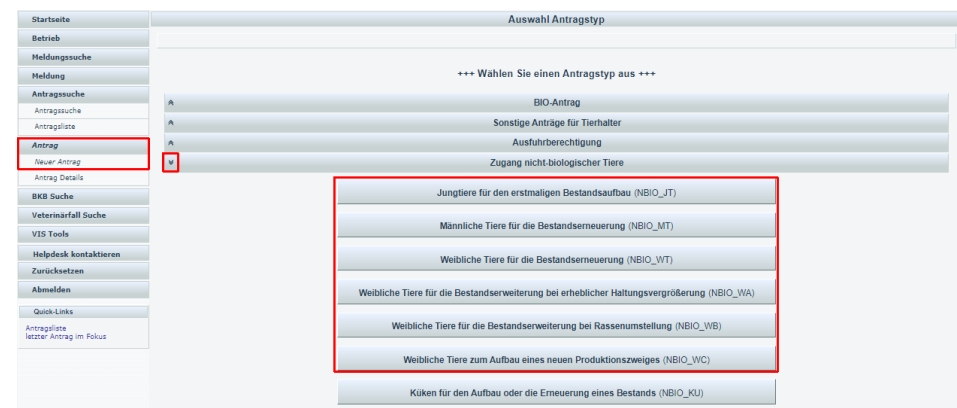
Startseite
Betrieb
Meldungssuche
Meldung
Antragssuche
Antragssuche
Antragsliste
Antrag
Neuer Antrag
Antrag Details
BKB Suche
Veterinärfall Suche
VIS Tools
Helpdesk kontaktieren
Zurücksetzen
Abmelden
Quick-Links
Antragsliste
letzter Antrag im Fokus

Auswahl Antragstyp

+++ Wählen Sie einen Antragstyp aus +++

BIO-Antrag
Sonstige Anträge für Tierhalter
Ausfuhrberechtigung
Zugang nicht-biologischer Tiere

Jungtiere für den erstmaligen Bestandsaufbau (NBIO_JT)
Männliche Tiere für die Bestandserneuerung (NBIO_MT)
Weibliche Tiere für die Bestandserneuerung (NBIO_WT)
Weibliche Tiere für die Bestanderweiterung bei erheblicher Haltungsvergrößerung (NBIO_WA)
Weibliche Tiere für die Bestanderweiterung bei Rassenumstellung (NBIO_WB)
Weibliche Tiere zum Aufbau eines neuen Produktionszweiges (NBIO_WC)
Küken für den Aufbau oder die Erneuerung eines Bestands (NBIO_KU)